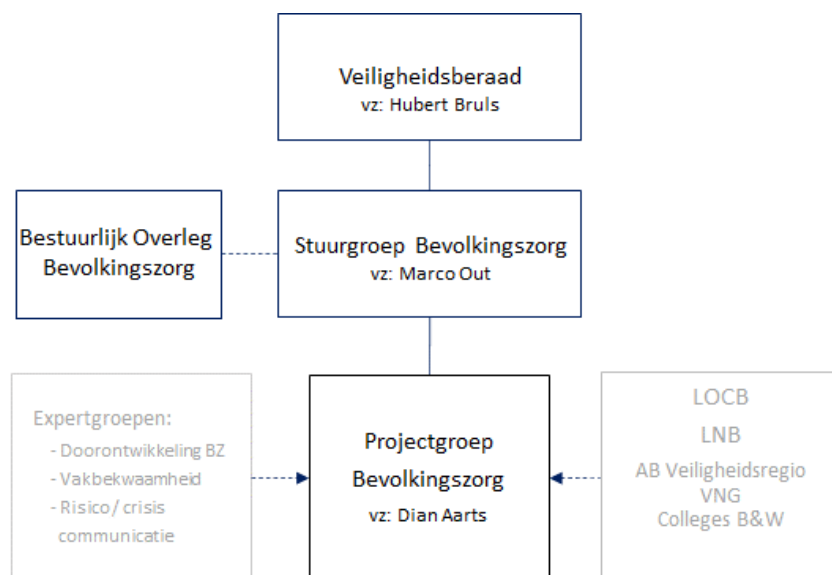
Veiligheidsberaad
vz: Hubert Bruls

Bestuurlijk Overleg Bevolkingszorg

Stuurgroep Bevolkingszorg
vz: Marco Out

Expertgroepen:
- Doorontwikkeling BZ
- Vakbekwaamheid
- Risico / crisis communicatie

Projectgroep Bevolkingszorg
vz: Dian Aarts

LOCB
LNB
AB Veiligheidsregio
VNG
Colleges B&W